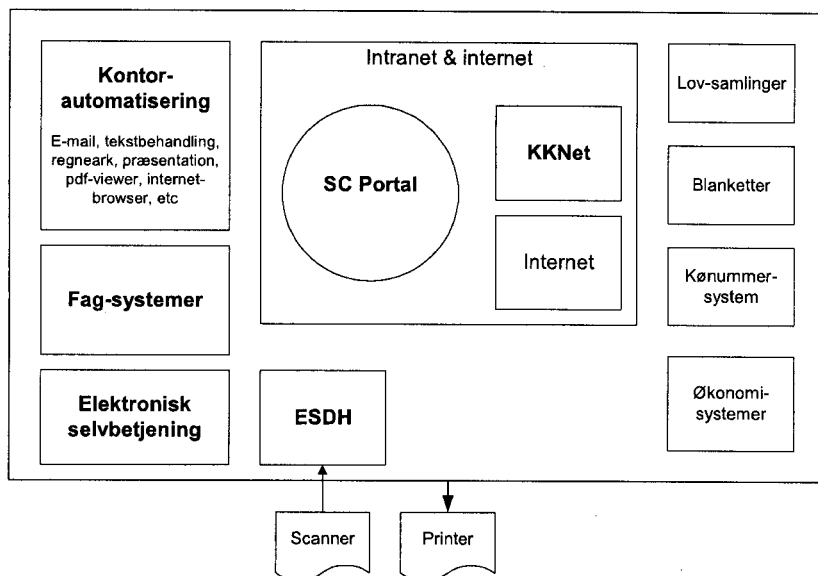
Kontor-automatisering

E-mail, tekstbehandling, regneark, præsentation, pdf-viewer, internet-browser, etc

Fag-systemer

Elektronisk selvbetjening

Intranet & internet

SC Portal

KKNet

Internet

ESDH

Lov-samlinger

Blanketter

Kønummer-system

Økonomi-systemer

Scanner

Printer